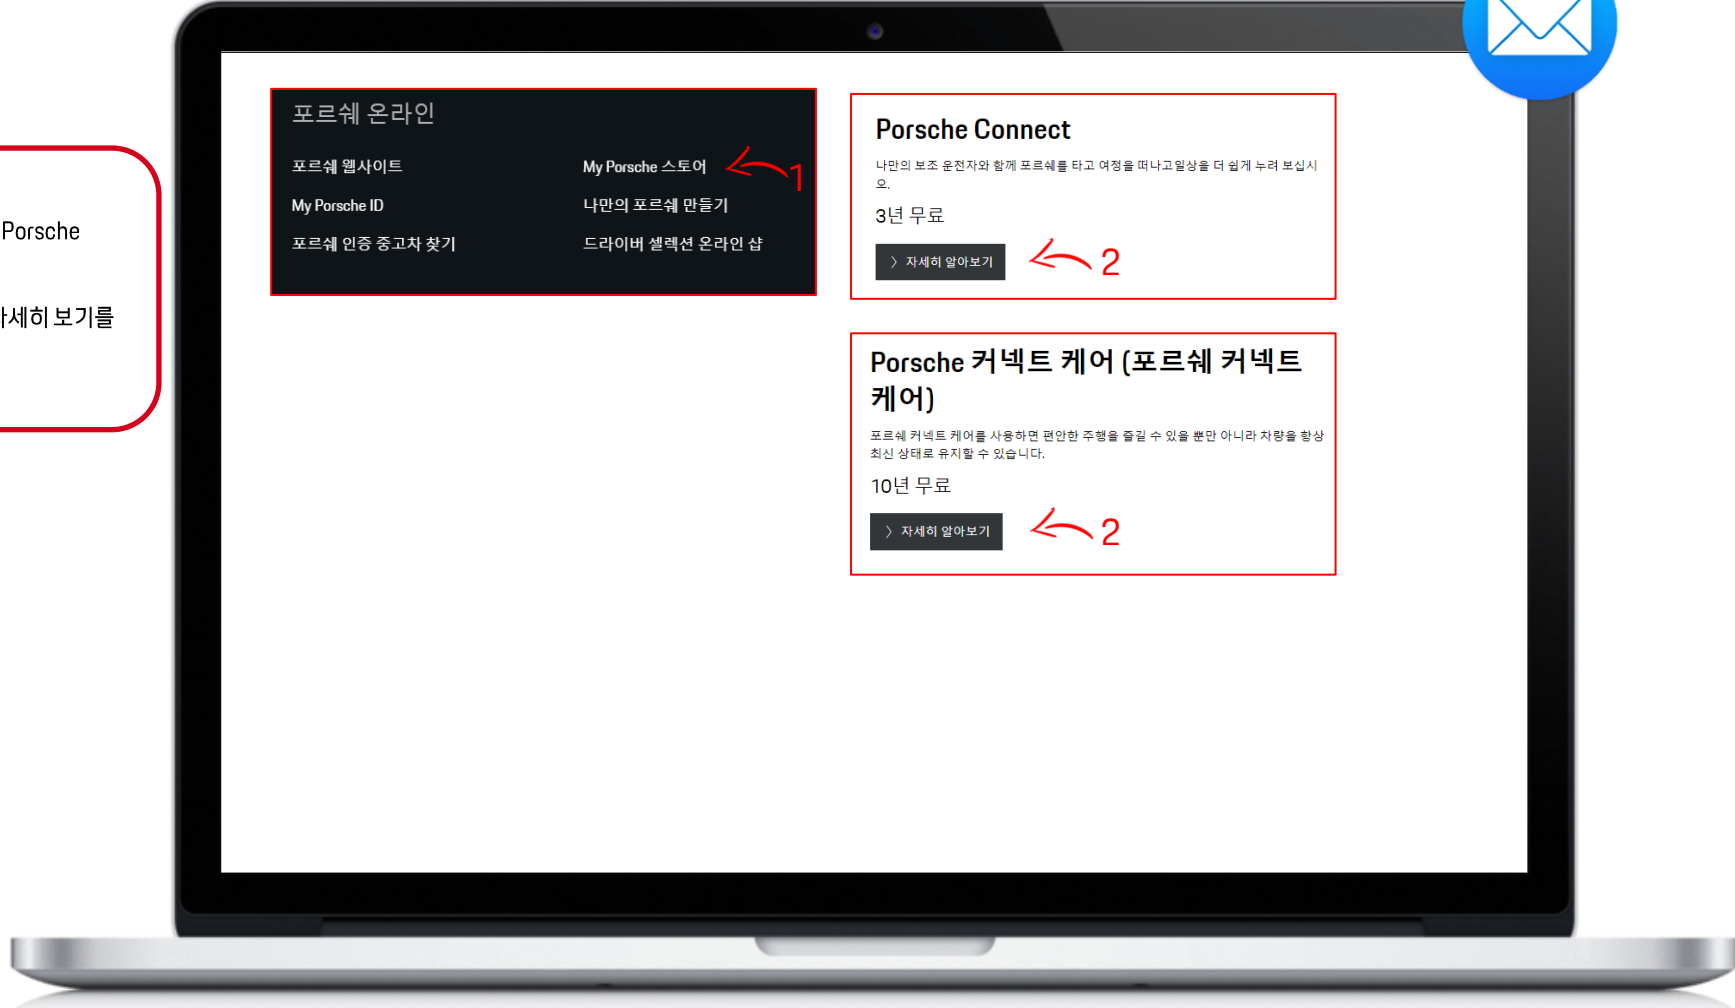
Porsche

자세히 보기를

포르쉐 온라인

포르쉐 웹사이트

My Porsche 스토어

1

My Porsche ID

나만의 포르쉐 만들기

포르쉐 인증 중고차 찾기

드라이버 셀렉션 온라인 샵

Porsche Connect

나만의 보조 운전자와 함께 포르쉐를 타고 여정을 떠나고일상을 더 쉽게 누려 보십시오.

3년 무료

〉 자세히 알아보기

2

Porsche 커넥트 케어 (포르쉐 커넥트 케어)

포르쉐 커넥트 케어를 사용하면 편안한 주행을 즐길 수 있을 뿐만 아니라 차량을 항상 최신 상태로 유지할 수 있습니다.

10년 무료

〉 자세히 알아보기

2